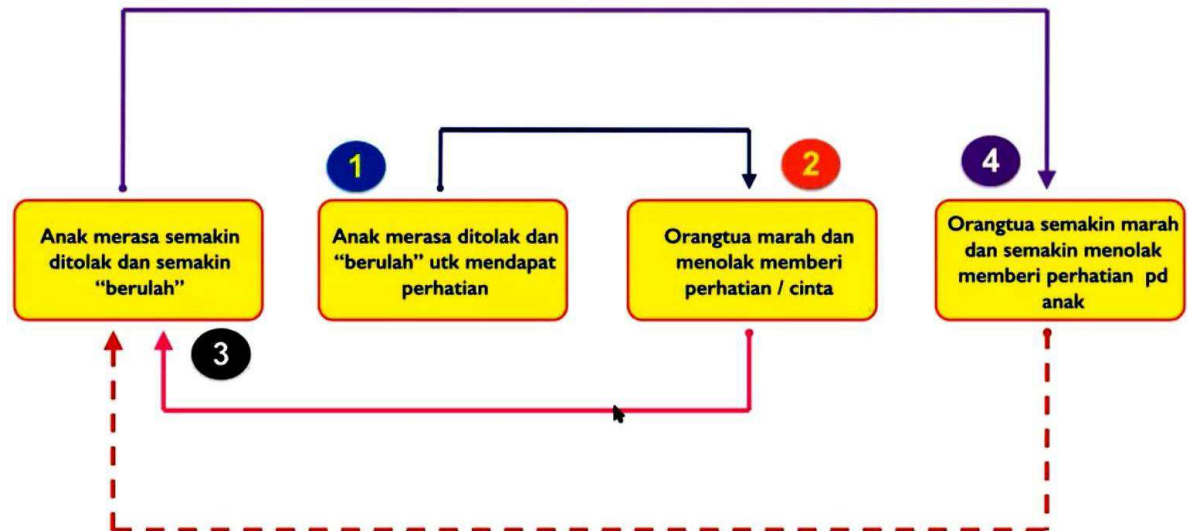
1

2

4

Anak merasa semakin ditolak dan semakin "berulah"

Anak merasa ditolak dan "berulah" utk mendapat perhatian

Orangtua marah dan menolak memberi perhatian / cinta

Orangtua semakin marah dan semakin menolak memberi perhatian pd anak

3